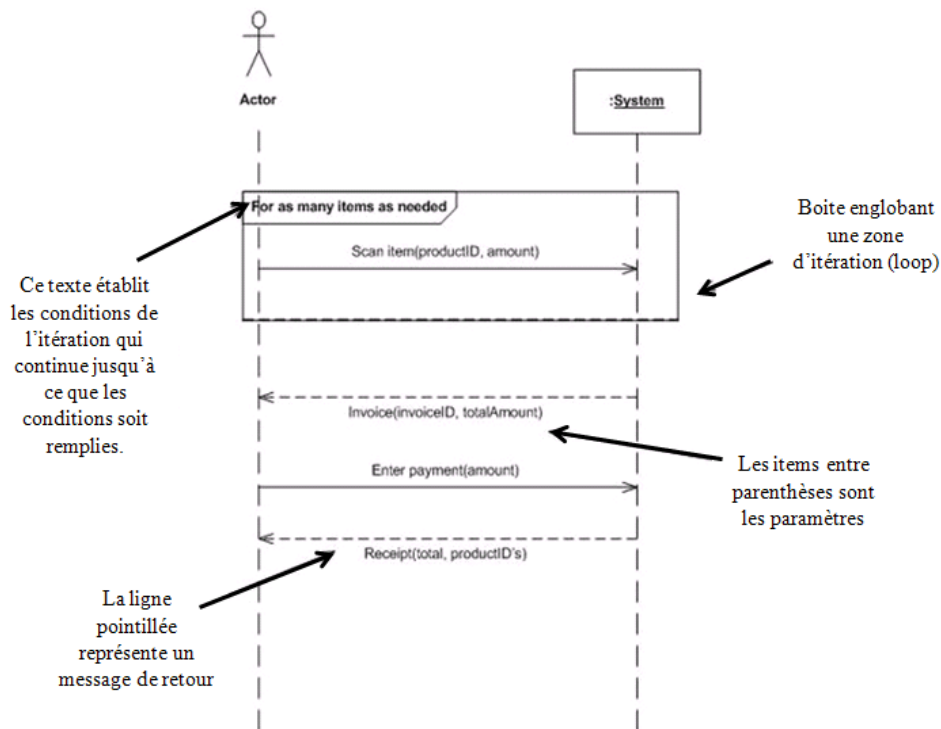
Actor

:System

For as many items as needed

Boite englobant une zone d'itération (loop)

Scan item(productID, amount)

Ce texte établit les conditions de l'itération qui continue jusqu'à ce que les conditions soit remplies.

Invoice(invoiceID, totalAmount)

Enter payment(amount)

Les items entre parenthèses sont les paramètres

Receipt(total, productID's)

La ligne pointillée représente un message de retour